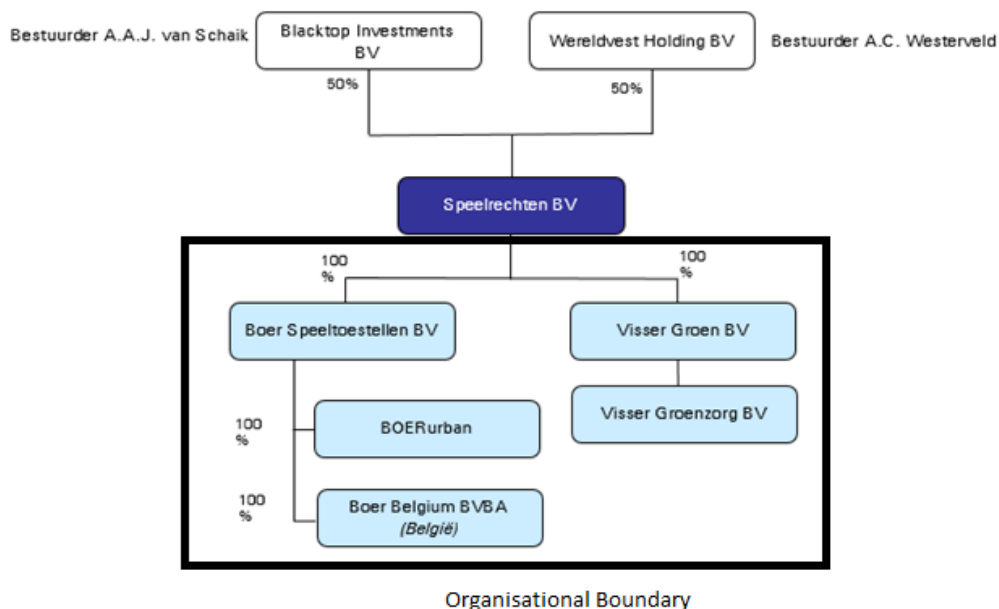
Bestuurder A.A.J. van Schaik

Blacktop Investments BV

Wereldvest Holding BV

Bestuurder A.C. Westerveld

50%

50%

Speelrechten BV

100 %

100 %

Boer Speeltoestellen BV

Visser Groen BV

Visser Groenzorg BV

100 %

BOERurban

100 %

Boer Belgium BVBA
(België)

Organisational Boundary